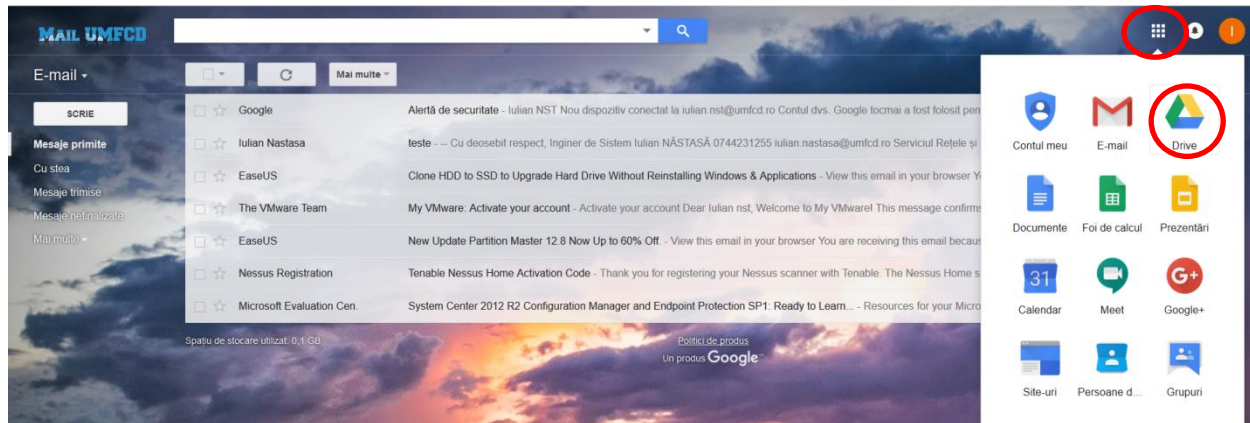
MAIL UMFCD

E-mail

SCRIE

Mesaje primite
Cu stea
Mesaje trimise
Mesaje nefinalizate
Mai multe

Mai multe

| | |
|---|---|
| Google | Alertă de securitate - Iulian NST Nou dispozitiv conectat la iulian.nst@umfcd.ro Contul dvs. Google tocmai a fost folosit pen |
| Iulian Nastasa | teste - -- Cu deosebit respect, Inginer de Sistem Iulian NĂSTASĂ 0744231255 iulian.nastasa@umfcd.ro Serviciul Rețele și |
| EaseUS | Clone HDD to SSD to Upgrade Hard Drive Without Reinstalling Windows & Applications - View this email in your browser Y |
| The VMware Team | My VMware: Activate your account - Activate your account Dear Iulian nst, Welcome to My VMware! This message confirms |
| EaseUS | New Update Partition Master 12.8 Now Up to 60% Off. - View this email in your browser You are receiving this email becaus |
| Nessus Registration | Tenable Nessus Home Activation Code - Thank you for registering your Nessus scanner with Tenable. The Nessus Home s |
| Microsoft Evaluation Cen. | System Center 2012 R2 Configuration Manager and Endpoint Protection SP1: Ready to Learn... - Resources for your Micro |

Spațiu de stocare utilizat: 0,1 GB

Politici de produs
Un produs Google

I

Contul meu
E-mail
Drive
Documente
Foi de calcul
Prezentări
31
Calendar
Meet
G+
Google+
Site-uri
Persoane d...
Grupuri